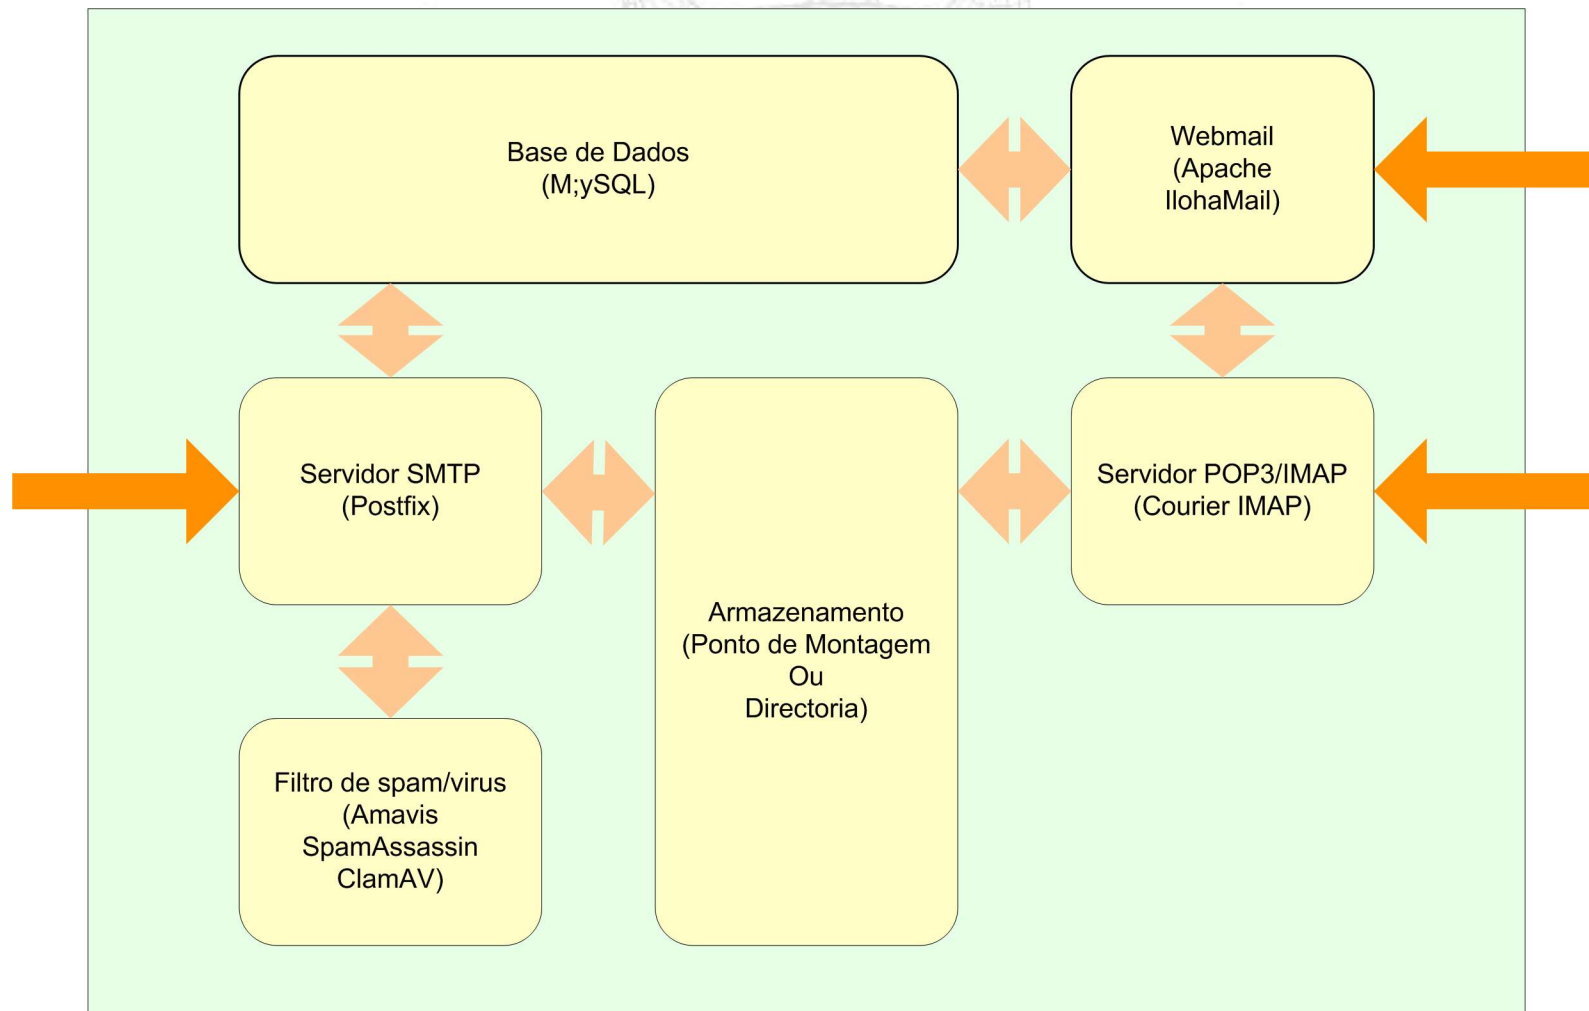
Base de Dados
(M;ySQL)

Webmail
(Apache
IlohaMail)

Servidor SMTP
(Postfix)

Armazenamento
(Ponto de Montagem
Ou
Directoria)

Servidor POP3/IMAP
(Courier IMAP)

Filtro de spam/virus
(Amavis
SpamAssassin
ClamAV)